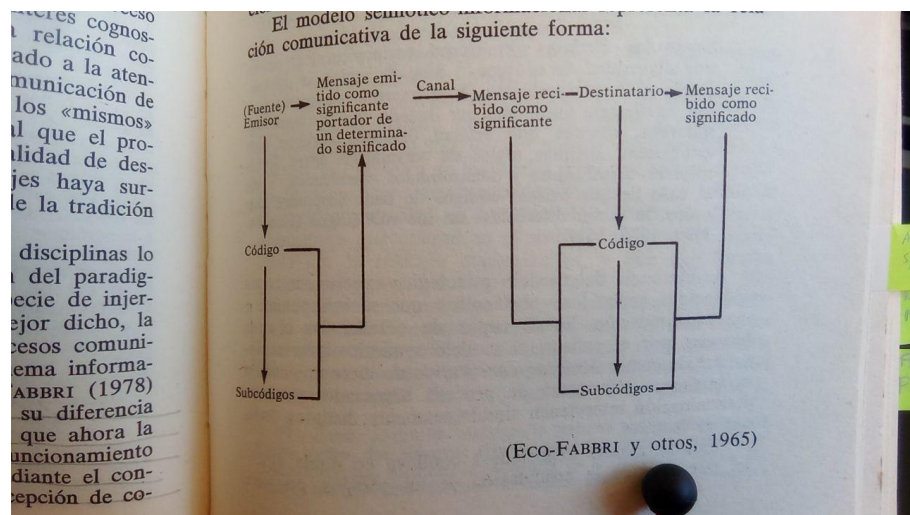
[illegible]ceso
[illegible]teres cognos-
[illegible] relación co-
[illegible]ado a la aten-
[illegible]municación de
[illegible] los «mismos»
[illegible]l que el pro-
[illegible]lidad de des-
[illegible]jes haya sur-
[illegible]le la tradición

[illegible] disciplinas lo
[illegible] del paradig-
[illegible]ecie de injer-
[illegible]ejor dicho, la
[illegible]cesos comuni-
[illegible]ema informa-
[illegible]ABBRI (1978)
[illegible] su diferencia
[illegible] que ahora la
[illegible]uncionamiento
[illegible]diante el con-
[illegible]cepción de co-

El modelo semiótico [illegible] la relación comunicativa de la siguiente forma:

(Fuente) Emisor → Mensaje emitido como significante portador de un determinado significado
Canal → Mensaje recibido como significante — Destinatario → Mensaje recibido como significado

Código
Subcódigos

Código
Subcódigos

(ECO-FABBRI y otros, 1965)